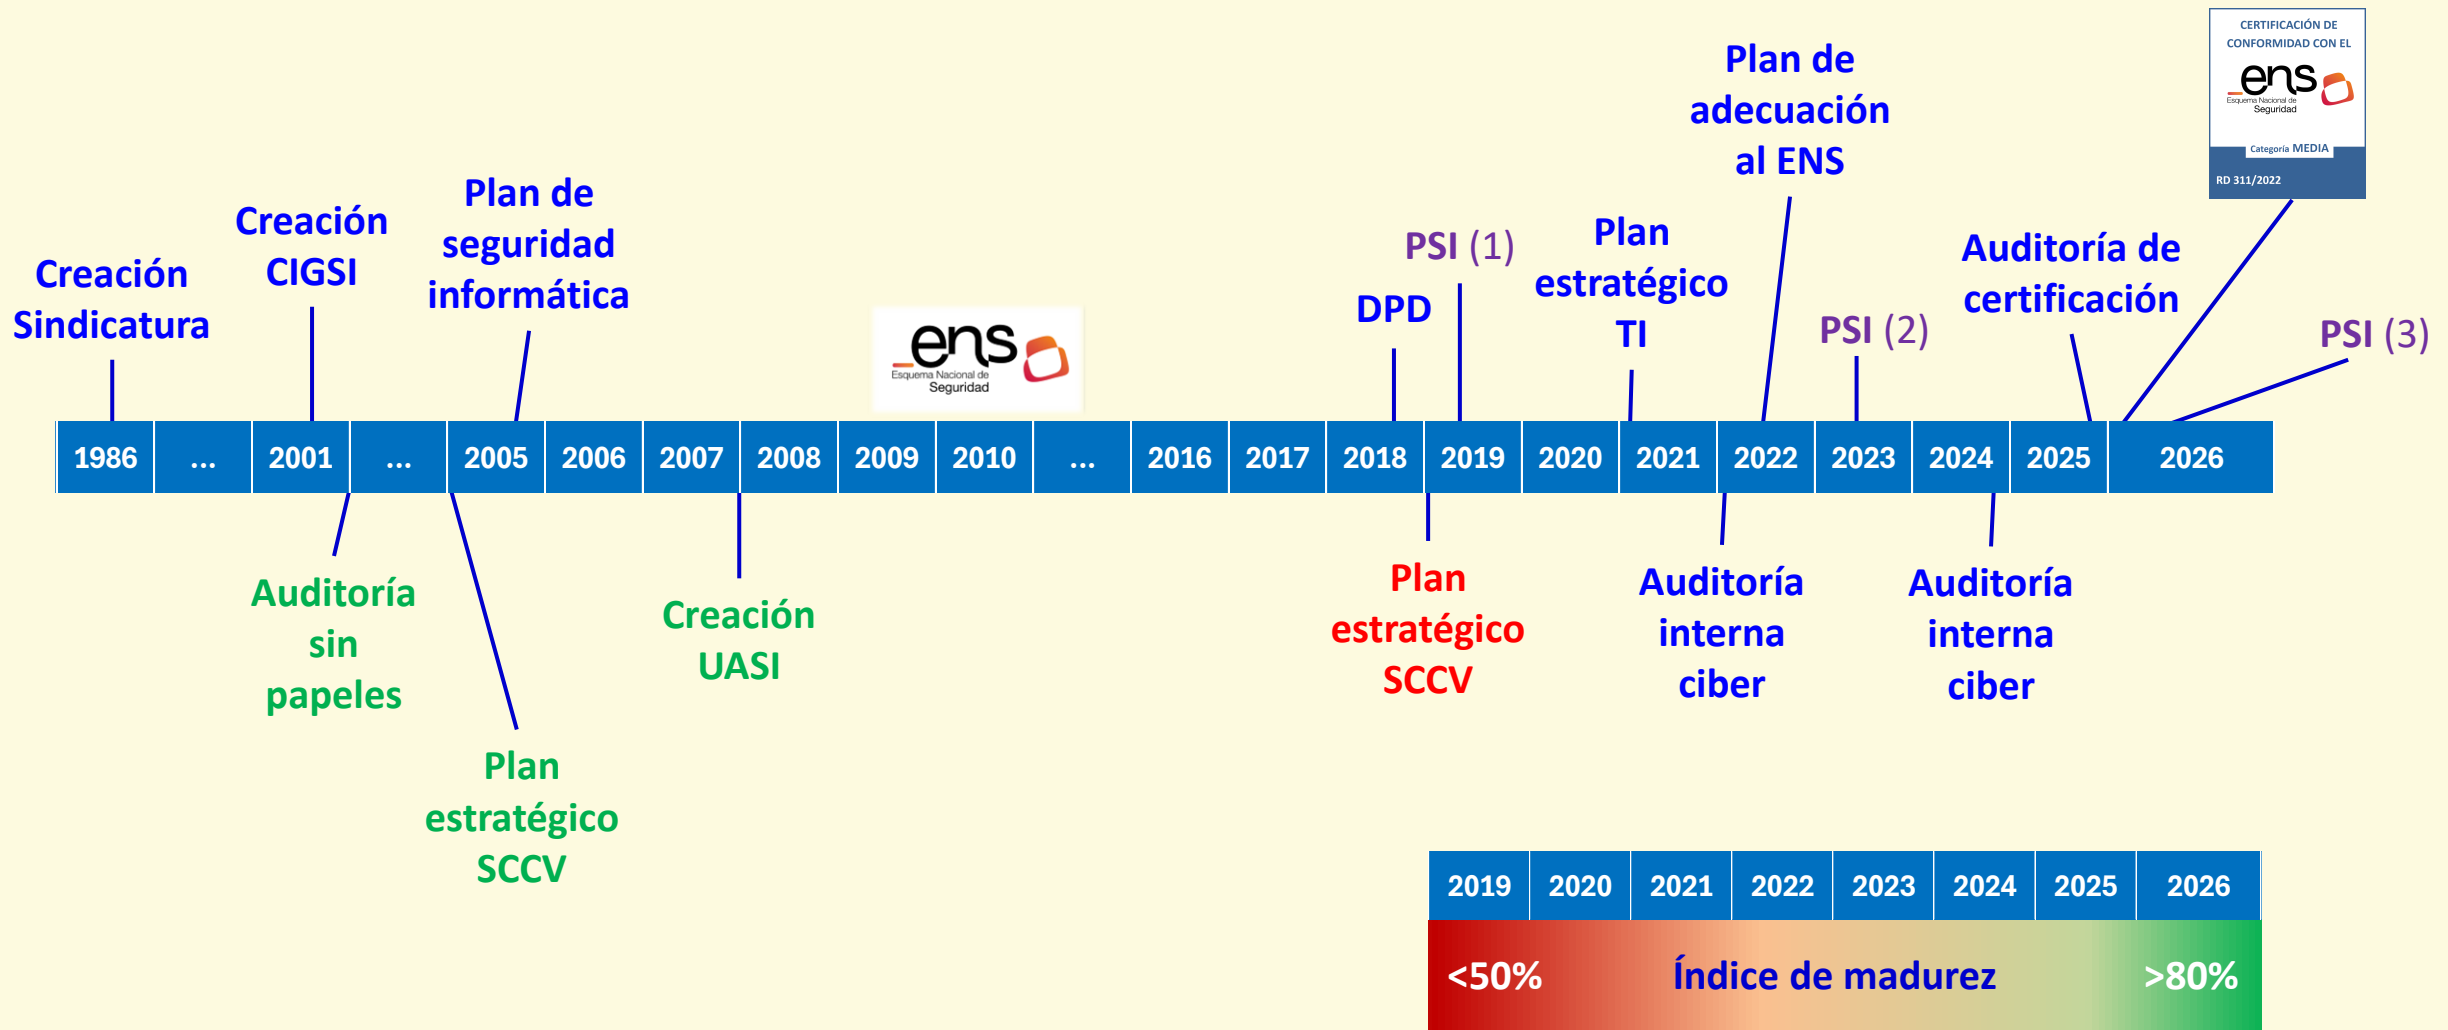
CERTIFICACIÓN DE CONFORMIDAD CON EL
ens
Esquema Nacional de Seguridad
Categoría MEDIA
RD 311/2022

Creación Sindicatura

Creación CIGSI

Plan de seguridad informática

ens
Esquema Nacional de Seguridad

DPD

PSI (1)

Plan estratégico TI

Plan de adecuación al ENS

PSI (2)

Auditoría de certificación

PSI (3)

| 1986 | ... | 2001 | ... | 2005 | 2006 | 2007 | 2008 | 2009 | 2010 | ... | 2016 | 2017 | 2018 | 2019 | 2020 | 2021 | 2022 | 2023 | 2024 | 2025 | 2026 |
|---|---|---|---|---|---|---|---|---|---|---|---|---|---|---|---|---|---|---|---|---|---|

Auditoría sin papeles

Plan estratégico SCCV

Creación UASI

Plan estratégico SCCV

Auditoría interna ciber

Auditoría interna ciber

| 2019 | 2020 | 2021 | 2022 | 2023 | 2024 | 2025 | 2026 |
|---|---|---|---|---|---|---|---|

<50% Índice de madurez >80%